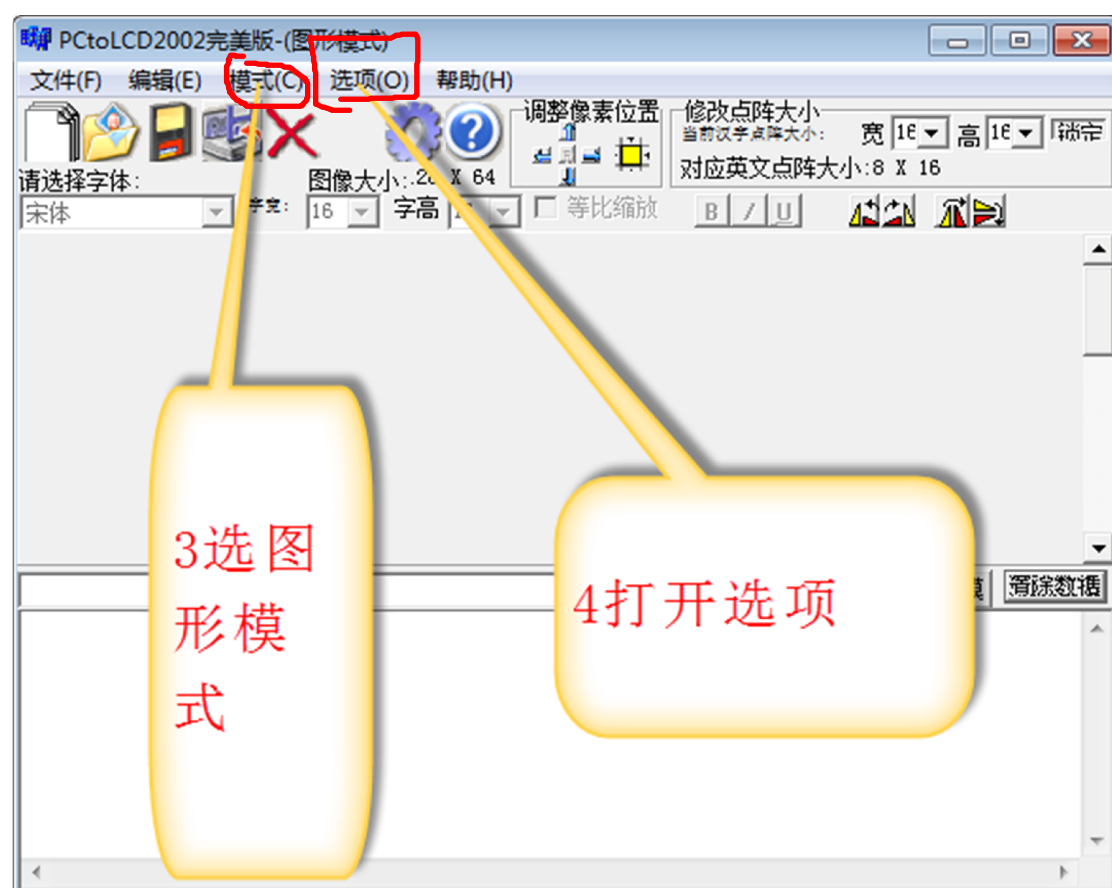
PCtoLCD2002完美版-(图形模式)

文件(F) 编辑(E) 模式(C) 选项(O) 帮助(H)

调整像素位置

修改点阵大小
当前汉字点阵大小: 宽 16 高 16 锁定
对应英文点阵大小:8 X 16

请选择字体:
宋体
字宽: 16
图像大小:.2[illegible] X 64
字高 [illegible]
等比缩放
B I U

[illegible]模 清除数据

3选图形模式

4打开选项